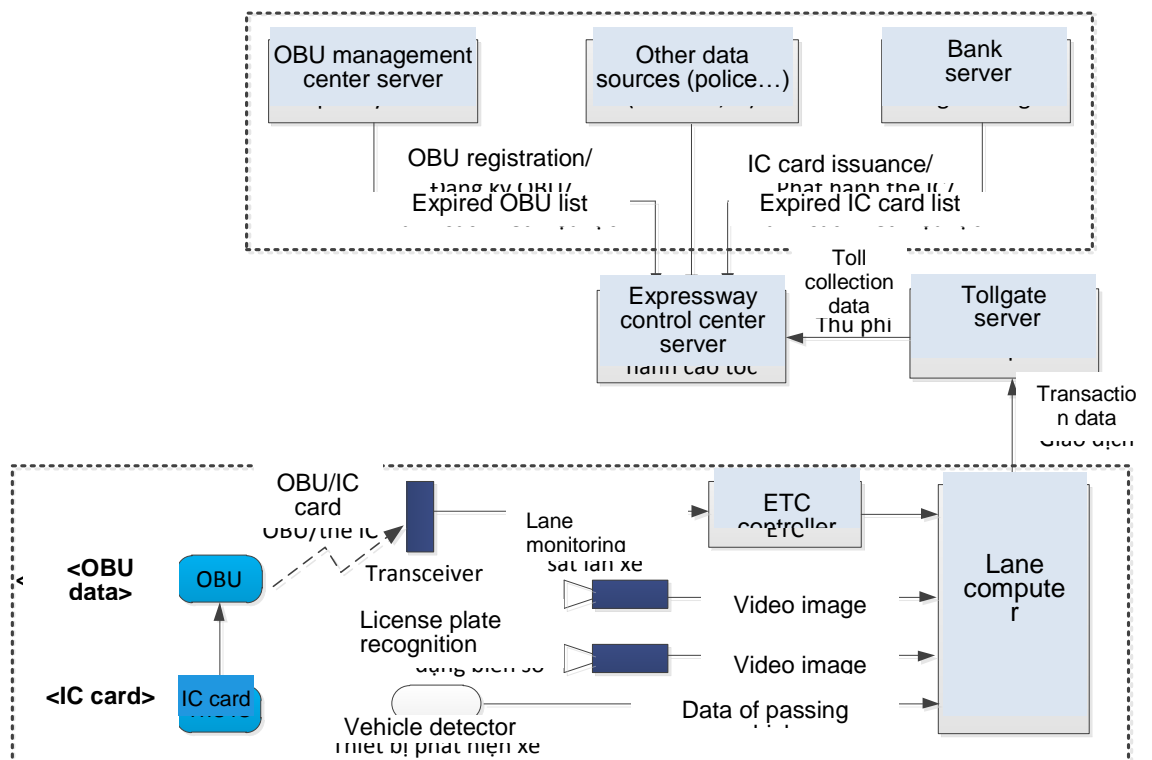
OBU management center server

Other data sources (police…)

Bank server

OBU registration/
Đăng ký OBU/
Expired OBU list

IC card issuance/
Phát hành thẻ IC/
Expired IC card list

Toll collection data
Thu phí

Expressway control center server
hành cao tốc

Tollgate server

Transaction data
Giao dịch

OBU/IC card
OBU/thẻ IC

Transceiver

Lane monitoring
sát làn xe

ETC controller
ETC

Lane computer

<OBU data>

OBU

License plate recognition
dạng biển số

Video image

Video image

<IC card>

IC card

Vehicle detector
Thiết bị phát hiện xe

Data of passing